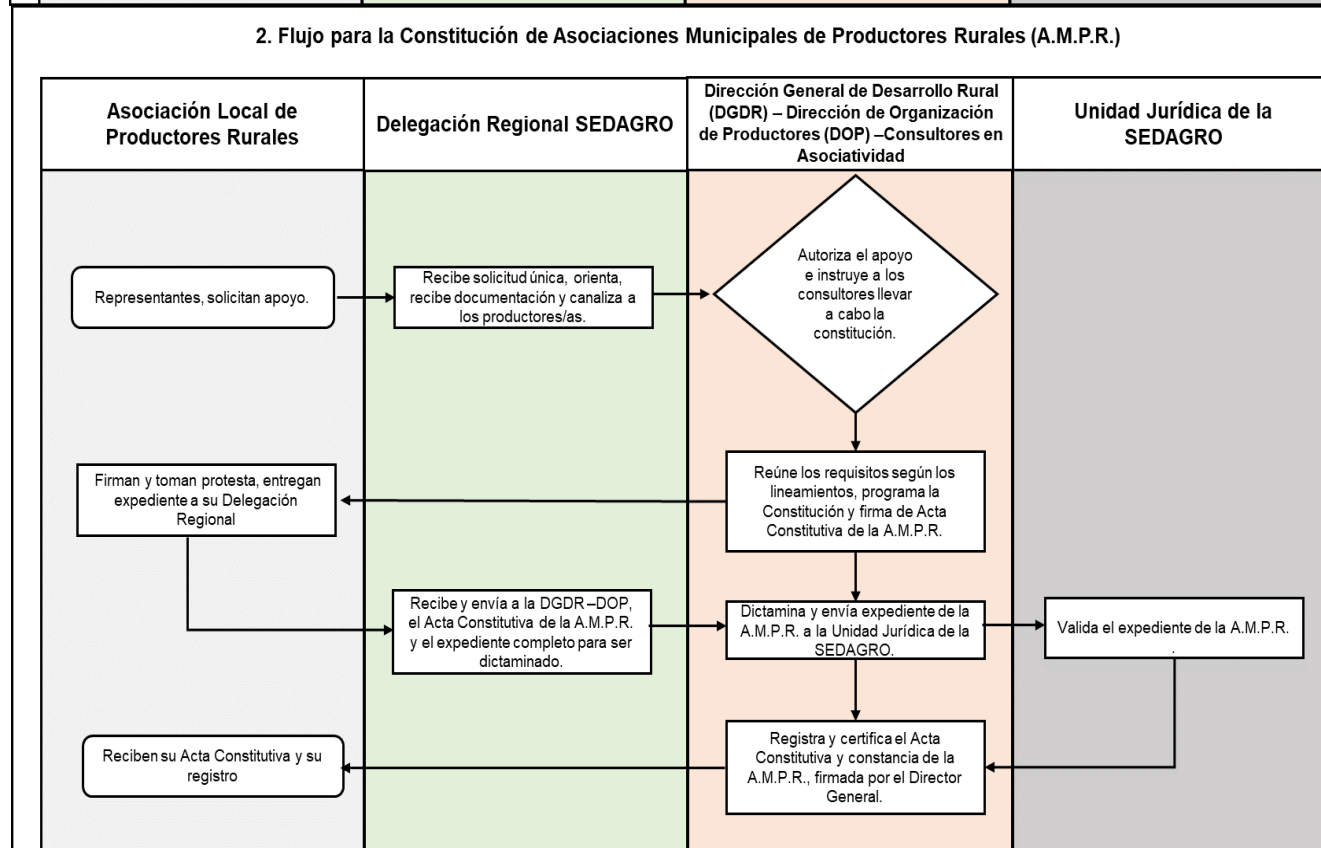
2. Flujo para la Constitución de Asociaciones Municipales de Productores Rurales (A.M.P.R.)

| Asociación Local de Productores Rurales | Delegación Regional SEDAGRO | Dirección General de Desarrollo Rural (DGDR) – Dirección de Organización de Productores (DOP) –Consultores en Asociatividad | Unidad Jurídica de la SEDAGRO |
|---|---|---|---|

Representantes, solicitan apoyo.

Recibe solicitud única, orienta, recibe documentación y canaliza a los productores/as.

Autoriza el apoyo e instruye a los consultores llevar a cabo la constitución.

Reúne los requisitos según los lineamientos, programa la Constitución y firma de Acta Constitutiva de la A.M.P.R.

Firman y toman protesta, entregan expediente a su Delegación Regional

Recibe y envía a la DGDR –DOP, el Acta Constitutiva de la A.M.P.R. y el expediente completo para ser dictaminado.

Dictamina y envía expediente de la A.M.P.R. a la Unidad Jurídica de la SEDAGRO.

Valida el expediente de la A.M.P.R. .

Registra y certifica el Acta Constitutiva y constancia de la A.M.P.R., firmada por el Director General.

Reciben su Acta Constitutiva y su registro